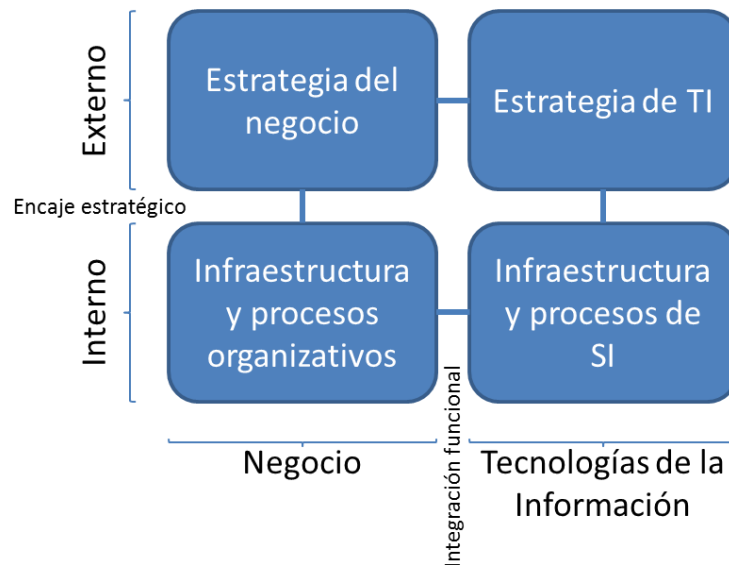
Externo

Estrategia del negocio

Estrategia de TI

Encaje estratégico

Interno

Infraestructura y procesos organizativos

Infraestructura y procesos de SI

Integración funcional

Negocio

Tecnologías de la Información